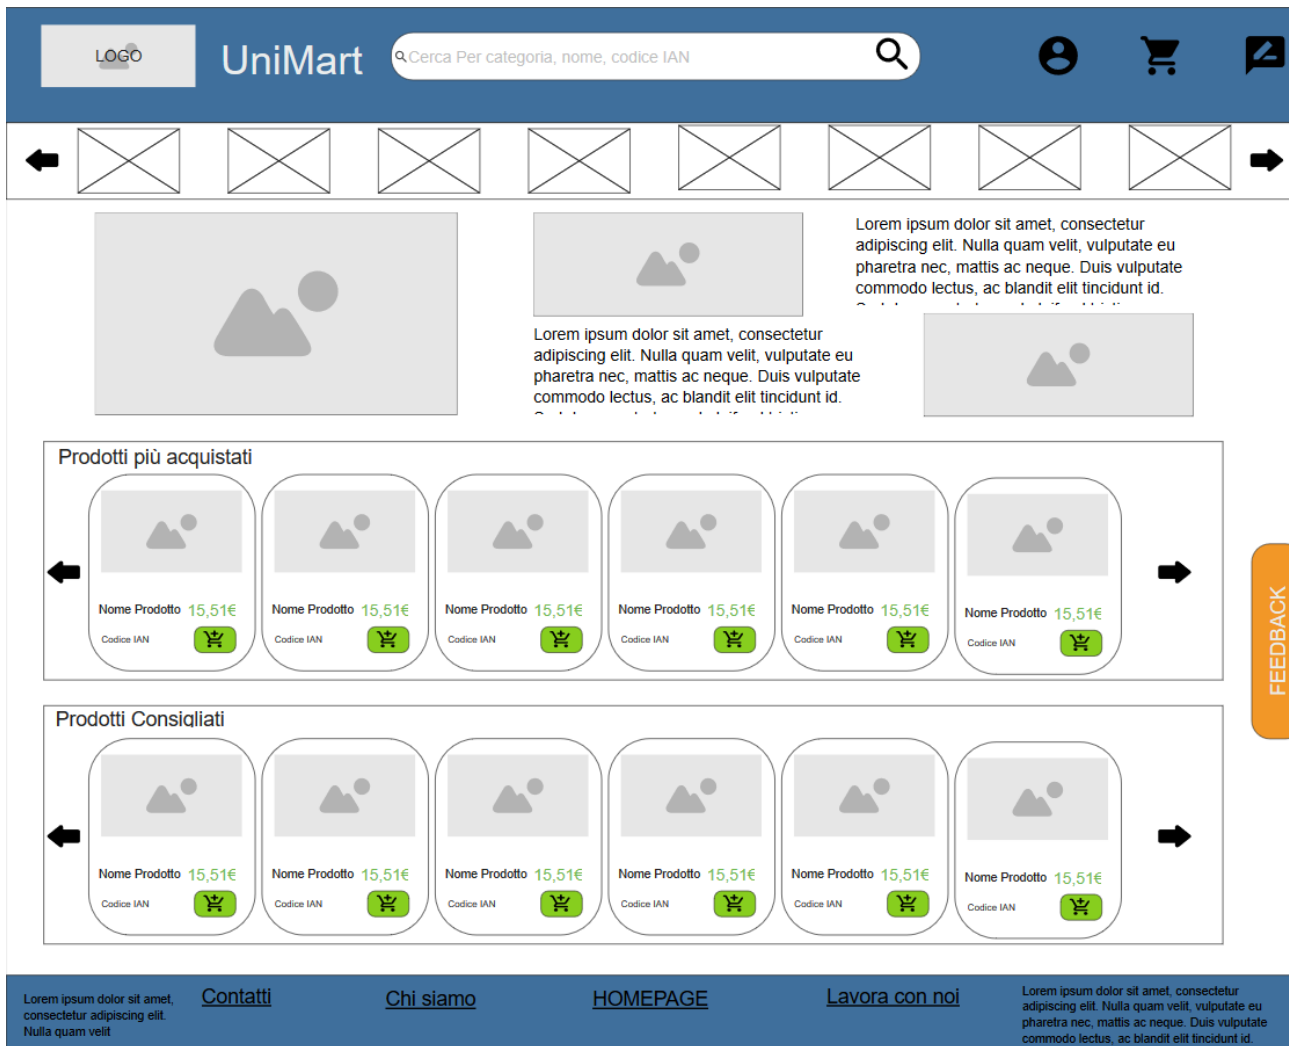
LOGO UniMart Cerca Per categoria, nome, codice IAN

Lorem ipsum dolor sit amet, consectetur adipiscing elit. Nulla quam velit, vulputate eu pharetra nec, mattis ac neque. Duis vulputate commodo lectus, ac blandit elit tincidunt id. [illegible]

Lorem ipsum dolor sit amet, consectetur adipiscing elit. Nulla quam velit, vulputate eu pharetra nec, mattis ac neque. Duis vulputate commodo lectus, ac blandit elit tincidunt id. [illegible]

Prodotti più acquistati

Nome Prodotto 15,51€ Codice IAN

Nome Prodotto 15,51€ Codice IAN

Nome Prodotto 15,51€ Codice IAN

Nome Prodotto 15,51€ Codice IAN

Nome Prodotto 15,51€ Codice IAN

Nome Prodotto 15,51€ Codice IAN

FEEDBACK

Prodotti Consigliati

Nome Prodotto 15,51€ Codice IAN

Nome Prodotto 15,51€ Codice IAN

Nome Prodotto 15,51€ Codice IAN

Nome Prodotto 15,51€ Codice IAN

Nome Prodotto 15,51€ Codice IAN

Nome Prodotto 15,51€ Codice IAN

Lorem ipsum dolor sit amet, consectetur adipiscing elit. Nulla quam velit

Contatti Chi siamo HOMEPAGE Lavora con noi

Lorem ipsum dolor sit amet, consectetur adipiscing elit. Nulla quam velit, vulputate eu pharetra nec, mattis ac neque. Duis vulputate commodo lectus, ac blandit elit tincidunt id.